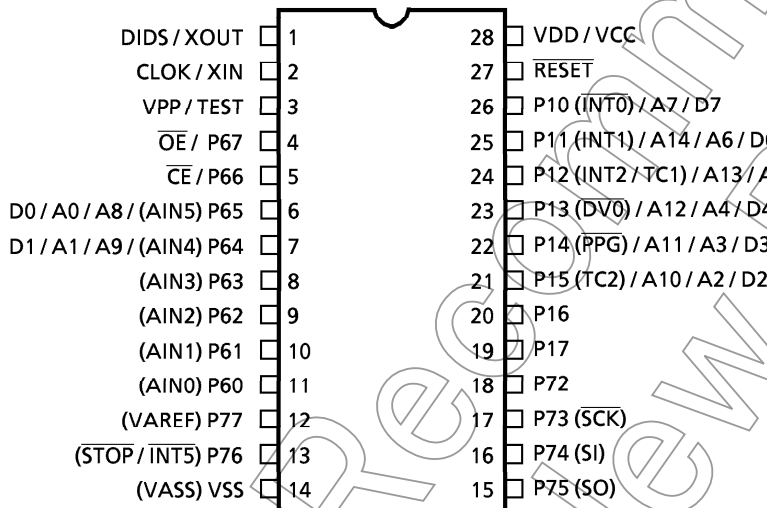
DIDS / XOUT 1
CLOK / XIN 2
VPP / TEST 3
$\overline{OE}$ / P67 4
$\overline{CE}$ / P66 5
D0 / A0 / A8 / (AIN5) P65 6
D1 / A1 / A9 / (AIN4) P64 7
(AIN3) P63 8
(AIN2) P62 9
(AIN1) P61 10
(AIN0) P60 11
(VAREF) P77 12
($\overline{STOP}$ / $\overline{INT5}$) P76 13
(VASS) VSS 14

28 VDD / VCC
27 $\overline{RESET}$
26 P10 ($\overline{INT0}$) / A7 / D7
25 P11 (INT1) / A14 / A6 / D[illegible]
24 P12 (INT2 / TC1) / A13 / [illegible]
23 P13 ($\overline{DVO}$) / A12 / A4 / D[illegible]
22 P14 ($\overline{PPG}$) / A11 / A3 / D3
21 P15 (TC2) / A10 / A2 / D2
20 P16
19 P17
18 P72
17 P73 ($\overline{SCK}$)
16 P74 (SI)
15 P75 (SO)